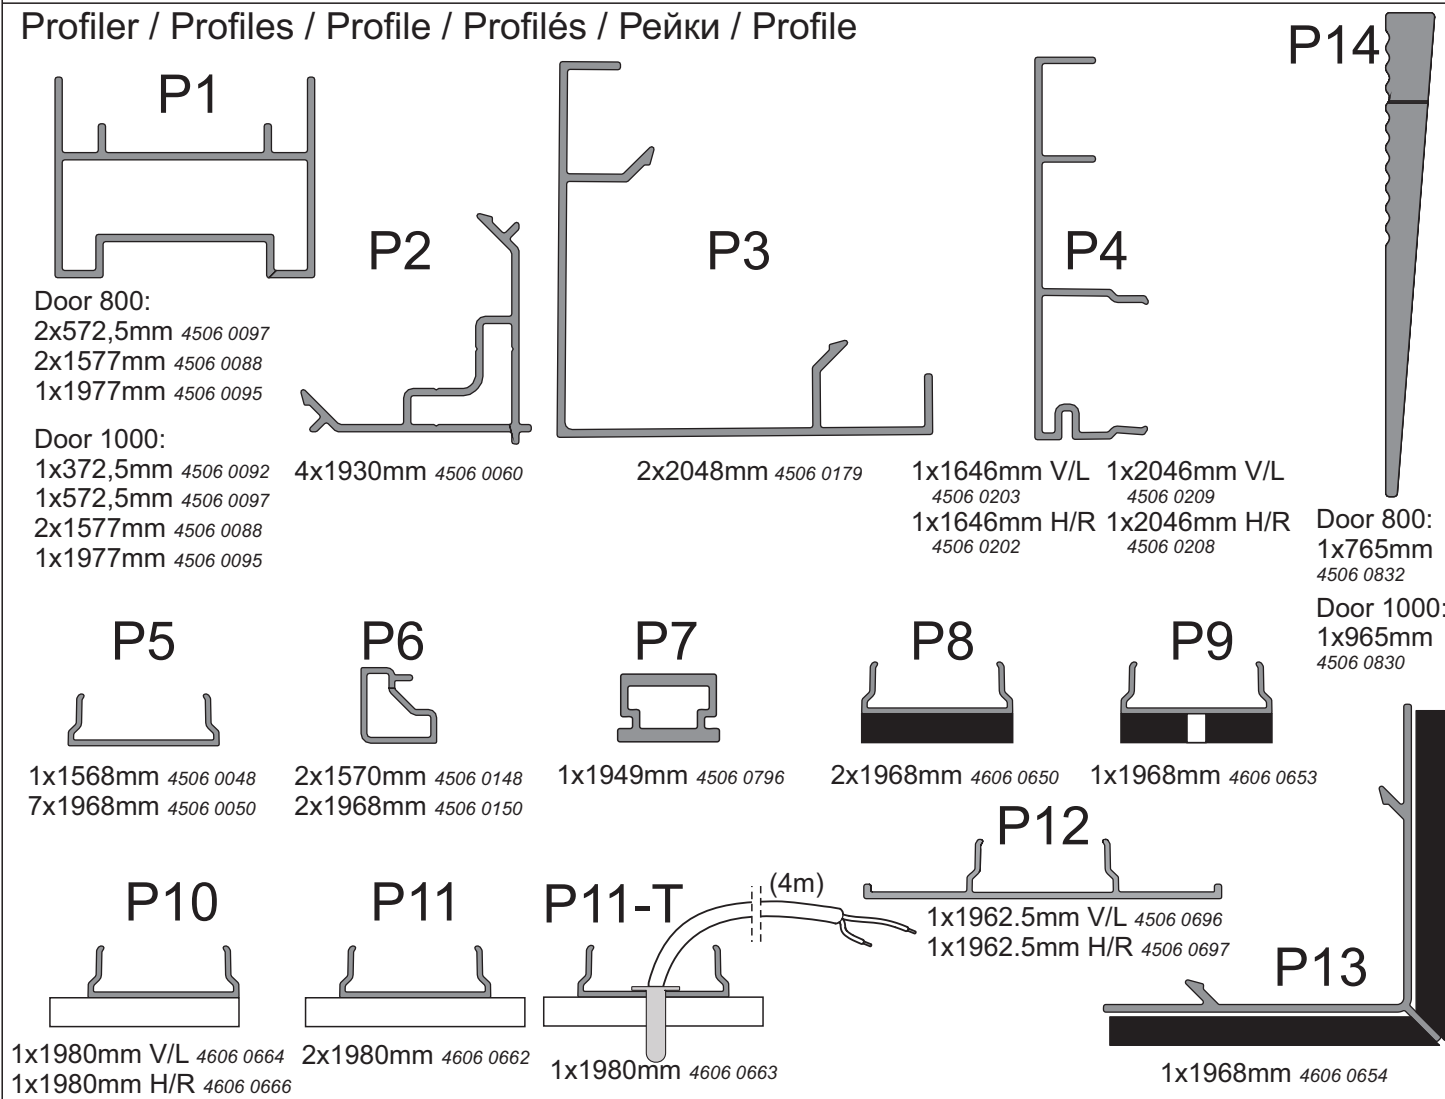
Profiler / Profiles / Profile / Profilés / Рейки / Profile

P1

Door 800:
2x572,5mm *4506 0097*
2x1577mm *4506 0088*
1x1977mm *4506 0095*

Door 1000:
1x372,5mm *4506 0092*
1x572,5mm *4506 0097*
2x1577mm *4506 0088*
1x1977mm *4506 0095*

P2

4x1930mm *4506 0060*

P3

2x2048mm *4506 0179*

P4

1x1646mm V/L *4506 0203*
1x1646mm H/R *4506 0202*
1x2046mm V/L *4506 0209*
1x2046mm H/R *4506 0208*

P14

Door 800:
1x765mm
*4506 0832*
Door 1000:
1x965mm
*4506 0830*

P5

1x1568mm *4506 0048*
7x1968mm *4506 0050*

P6

2x1570mm *4506 0148*
2x1968mm *4506 0150*

P7

1x1949mm *4506 0796*

P8

2x1968mm *4606 0650*

P9

1x1968mm *4606 0653*

P12

1x1962.5mm V/L *4506 0696*
1x1962.5mm H/R *4506 0697*

P10

1x1980mm V/L *4606 0664*
1x1980mm H/R *4606 0666*

P11

2x1980mm *4606 0662*

P11-T

(4m)

1x1980mm *4606 0663*

P13

1x1968mm *4606 0654*